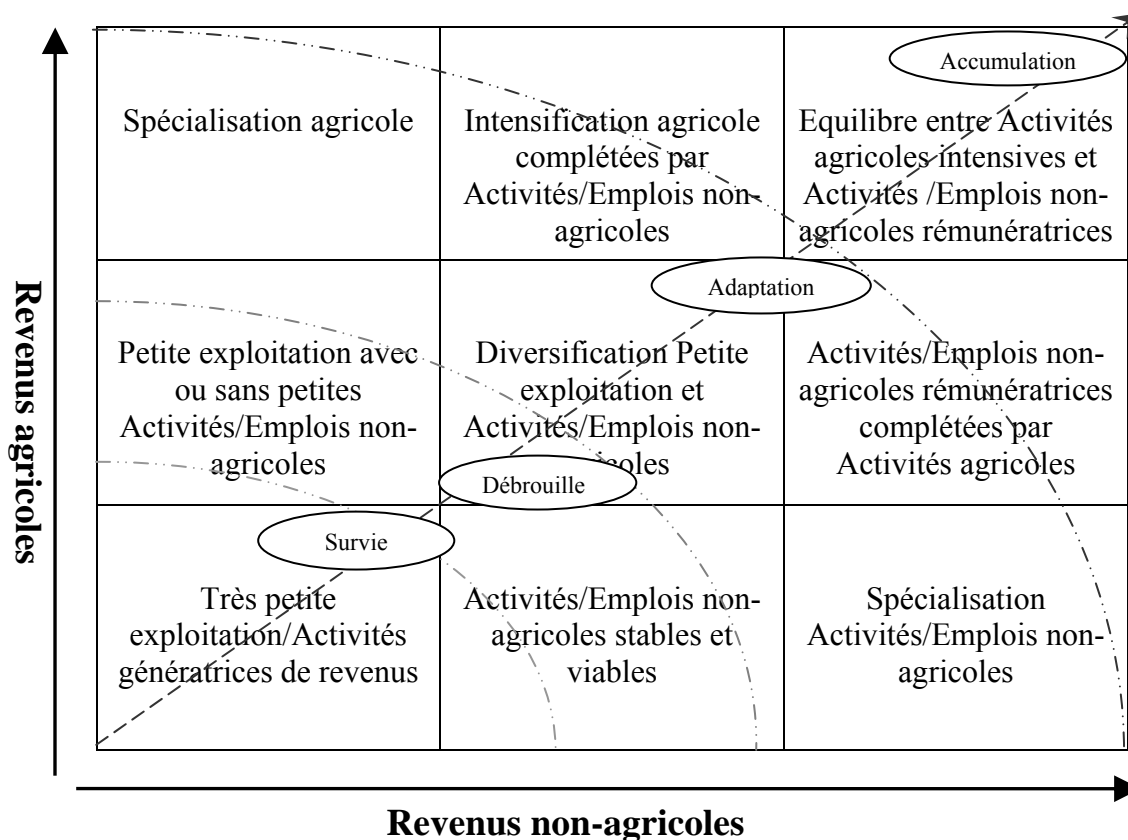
Revenus agricoles

Accumulation

| | | |
|---|---|---|
| Spécialisation agricole | Intensification agricole complétées par Activités/Emplois non-agricoles | Equilibre entre Activités agricoles intensives et Activités /Emplois non-agricoles rémunératrices |
| Petite exploitation avec ou sans petites Activités/Emplois non-agricoles | Diversification Petite exploitation et Activités/Emplois non-agricoles | Activités/Emplois non-agricoles rémunératrices complétées par Activités agricoles |
| Très petite exploitation/Activités génératrices de revenus | Activités/Emplois non-agricoles stables et viables | Spécialisation Activités/Emplois non-agricoles |

Adaptation

Débrouille

Survie

Revenus non-agricoles